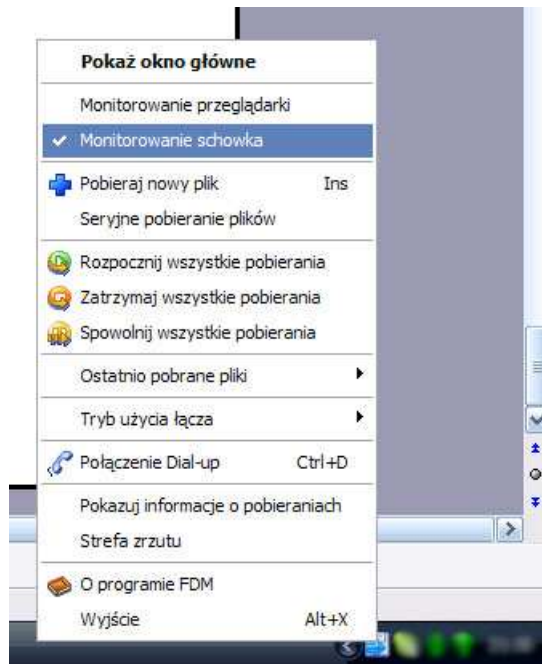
Pokaż okno główne

Monitorowanie przeglądarki

Monitorowanie schowka

Pobieraj nowy plik Ins

Seryjne pobieranie plików

Rozpocznij wszystkie pobierania

Zatrzymaj wszystkie pobierania

Spowolnij wszystkie pobierania

Ostatnio pobrane pliki

Tryb użycia łącza

Połączenie Dial-up Ctrl+D

Pokazuj informacje o pobieraniach

Strefa zrzutu

O programie FDM

Wyjście Alt+X